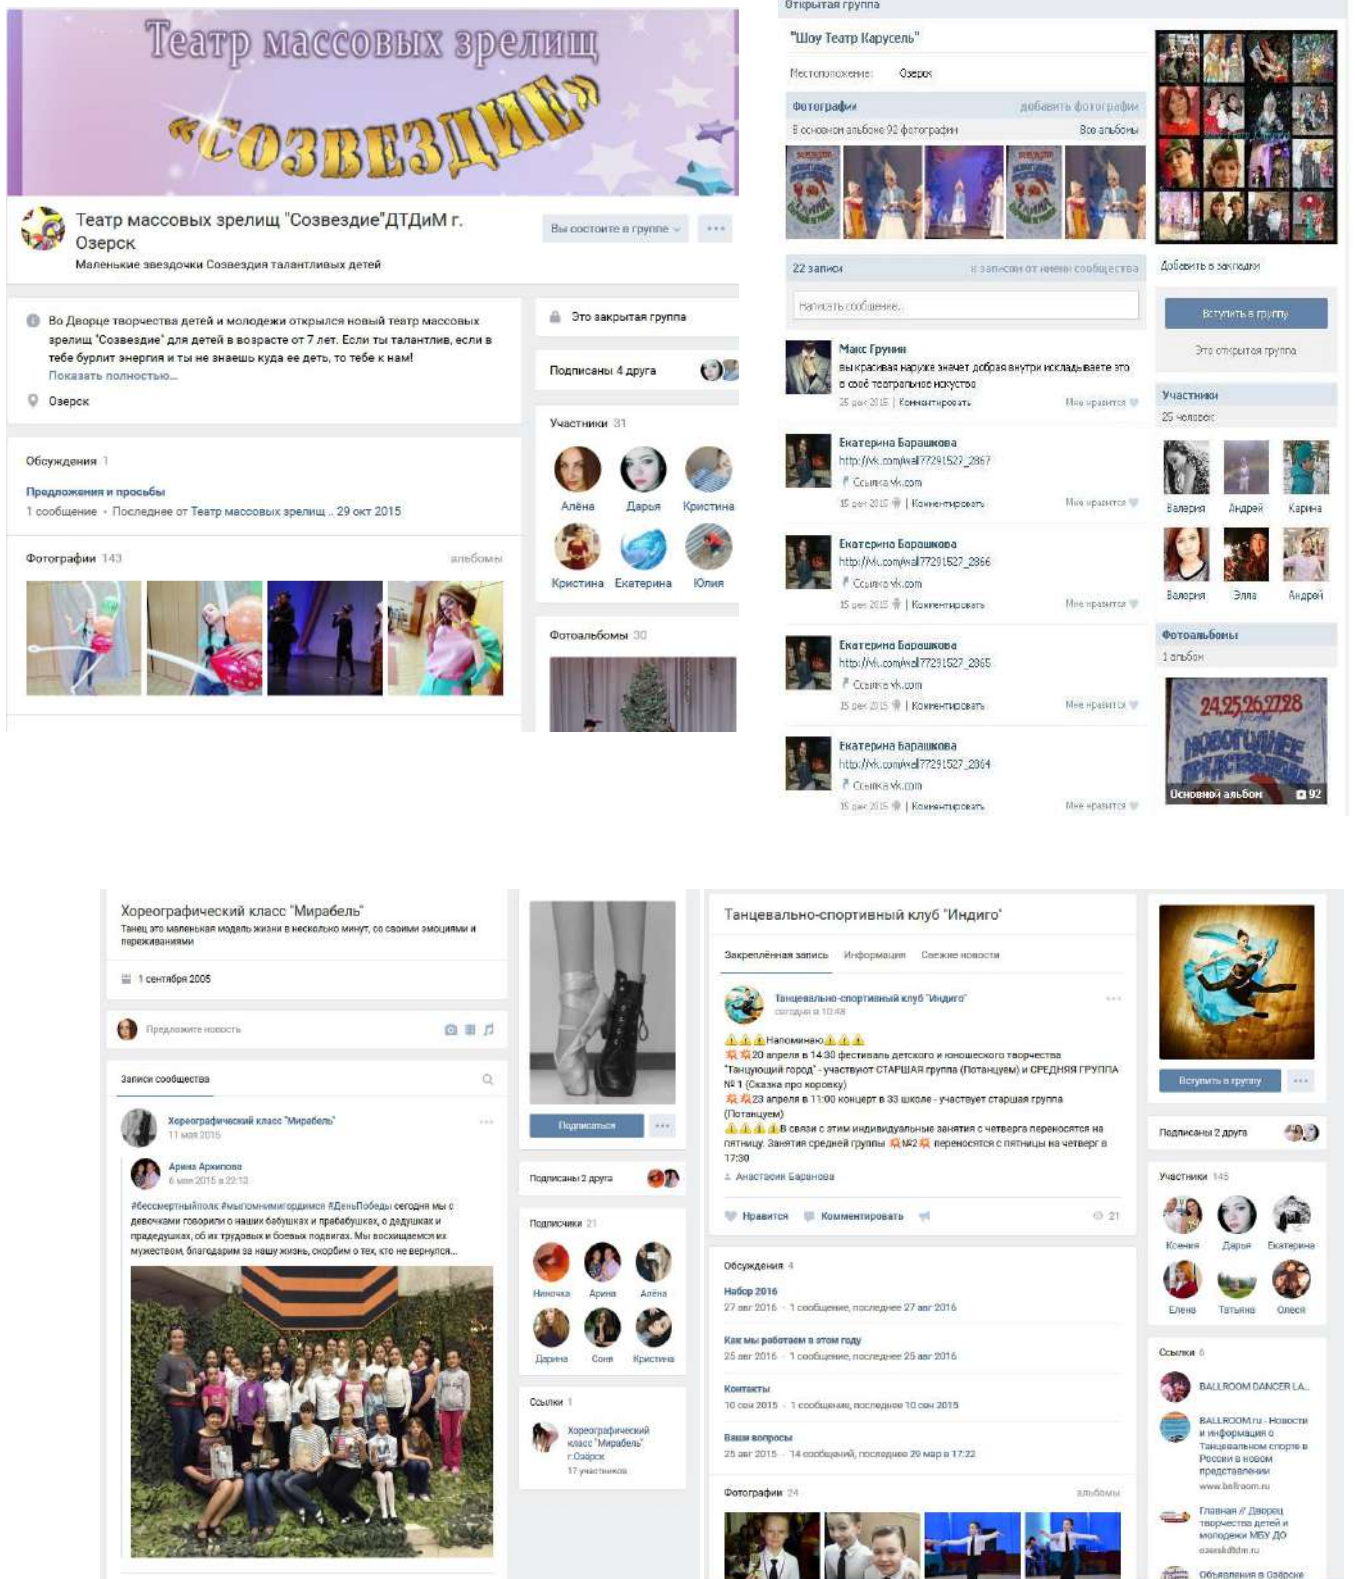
Театр массовых зрелищ «СОЗВЕЗДИЕ»

Театр массовых зрелищ "Созвездие"ДТДиМ г. Озерск
Маленькие звездочки Созвездия талантливых детей
Вы состоите в группе

Во Дворце творчества детей и молодежи открылся новый театр массовых зрелищ "Созвездие" для детей в возрасте от 7 лет. Если ты талантлив, если в тебе бурлит энергия и ты не знаешь куда ее деть, то тебе к нам!
Показать полностью...
Озерск

Обсуждения 1
Предложения и просьбы
1 сообщение · Последнее от Театр массовых зрелищ .. 29 окт 2015

Фотографии 143 альбомы

Это закрытая группа
Подписаны 4 друга
Участники 31
Алёна Дарья Кристина
Кристина Екатерина Юлия
Фотоальбомы 30

Открытая группа
"Шоу Театр Карусель"
Местоположение: Озерск
Фотографии добавить фотографии
В основном альбоме 92 фотографии Все альбомы
22 записи к записям от имени сообщества
Написать сообщение...
Макс Грунин
вы красивая наруже значет добрая внутри искладываете это в своё театральное искуство
25 дек 2015 | Комментировать Мне нравится
Екатерина Барашкова
http://vk.com/wall77291527_2867
Ссылка vk.com
15 дек 2015 | Комментировать Мне нравится
Екатерина Барашкова
http://vk.com/wall77291527_2866
Ссылка vk.com
15 дек 2015 | Комментировать Мне нравится
Екатерина Барашкова
http://vk.com/wall77291527_2865
Ссылка vk.com
15 дек 2015 | Комментировать Мне нравится
Екатерина Барашкова
http://vk.com/wall77291527_2864
Ссылка vk.com
15 дек 2015 | Комментировать Мне нравится
Добавить в закладки
Вступить в группу
Это открытая группа
Участники
25 человек
Валерия Андрей Карина
Валерия Элла Андрей
Фотоальбомы
1 альбом
24,25,26,27,28 НОВОГОДНЕЕ ПРЕДСТАВЛЕНИЕ
Основной альбом 92

Хореографический класс "Мирабель"
Танец это маленькая модель жизни в несколько минут, со своими эмоциями и переживаниями
1 сентября 2005
Предложите новость
Записи сообщества
Хореографический класс "Мирабель"
11 мая 2015
Арина Архипова
6 мая 2015 в 22:13
#бессмертныйполк #мыпомнимигордимся #ДеньПобеды сегодня мы с девочками говорили о наших бабушках и прабабушках, о дедушках и прадедушках, об их трудовых и боевых подвигах. Мы восхищаемся их мужеством, благодарим за нашу жизнь, скорбим о тех, кто не вернулся...
Подписаться
Подписаны 2 друга
Подписчики 21
Ниночка Арина Алёна
Дарина Соня Кристина
Ссылки 1
Хореографический класс "Мирабель" г.Озёрск
17 участников

Танцевально-спортивный клуб "Индиго"
Закреплённая запись Информация Свежие новости
Танцевально-спортивный клуб "Индиго"
сегодня в 10:48
Напоминаю
20 апреля в 14:30 фестиваль детского и юношеского творчества "Танцующий город" - участвуют СТАРШАЯ группа (Потанцуем) и СРЕДНЯЯ ГРУППА № 1 (Сказка про коровку)
23 апреля в 11:00 концерт в 33 школе - участвует старшая группа (Потанцуем)
В связи с этим индивидуальные занятия с четверга переносятся на пятницу. Занятия средней группы №2 переносятся с пятницы на четверг в 17:30
Анастасия Баранова
Нравится Комментировать 21
Обсуждения 4
Набор 2016
27 авг 2016 · 1 сообщение, последнее 27 авг 2016
Как мы работаем в этом году
25 авг 2016 · 1 сообщение, последнее 25 авг 2016
Контакты
10 сен 2015 · 1 сообщение, последнее 10 сен 2015
Ваши вопросы
25 авг 2015 · 14 сообщений, последнее 29 мар в 17:22
Фотографии 24 альбомы
Вступить в группу
Подписаны 2 друга
Участники 145
Ксения Дарья Екатерина
Елена Татьяна Олеся
Ссылки 6
BALLROOM DANCER LA...
BALLROOM.ru - Новости и информация о Танцевальном спорте в России в новом представлении
www.ballroom.ru
Главная // Дворец творчества детей и молодежи МБУ ДО
ozersk-dtdm.ru
Объявления в Озёрске